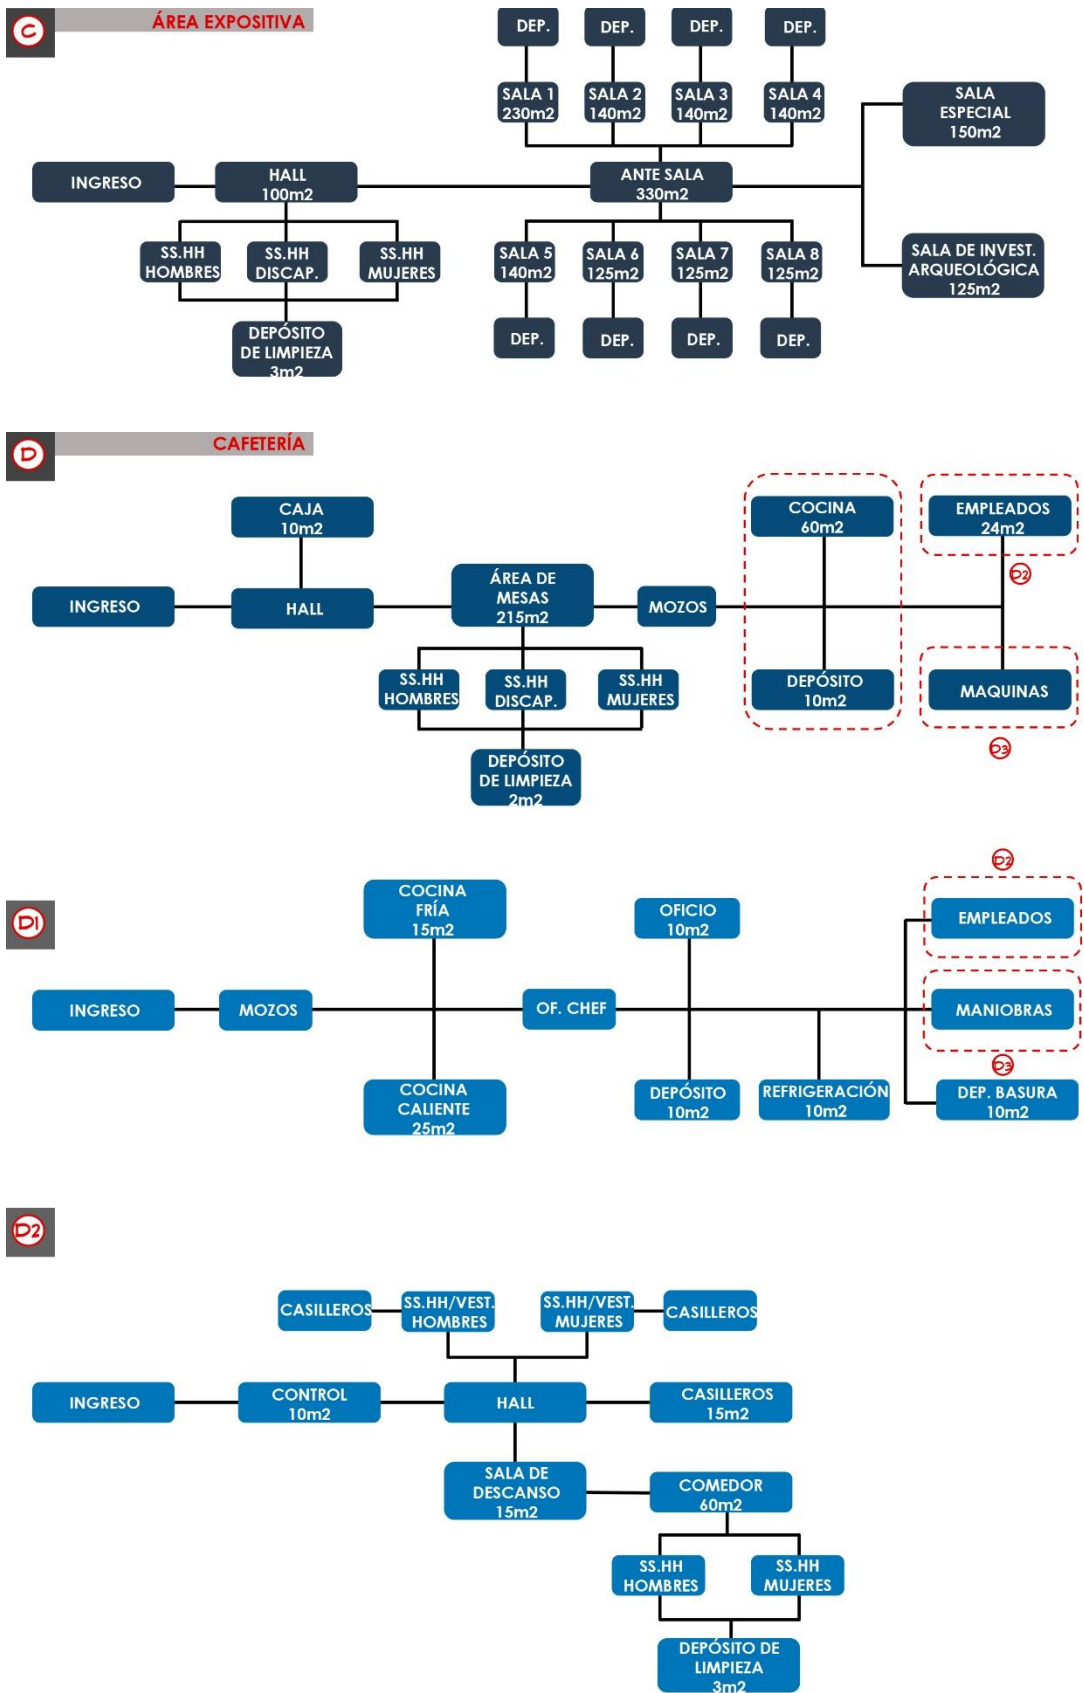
C ÁREA EXPOSITIVA

DEP. DEP. DEP. DEP.

SALA 1 230m2 SALA 2 140m2 SALA 3 140m2 SALA 4 140m2

SALA ESPECIAL 150m2

INGRESO HALL 100m2 ANTE SALA 330m2

SS.HH HOMBRES SS.HH DISCAP. SS.HH MUJERES

SALA 5 140m2 SALA 6 125m2 SALA 7 125m2 SALA 8 125m2

SALA DE INVEST. ARQUEOLÓGICA 125m2

DEPÓSITO DE LIMPIEZA 3m2

DEP. DEP. DEP. DEP.

D CAFETERÍA

CAJA 10m2

COCINA 60m2 EMPLEADOS 24m2

INGRESO HALL ÁREA DE MESAS 215m2 MOZOS

D2

SS.HH HOMBRES SS.HH DISCAP. SS.HH MUJERES

DEPÓSITO 10m2 MAQUINAS

D3

DEPÓSITO DE LIMPIEZA 2m2

D2

D1

COCINA FRÍA 15m2 OFICIO 10m2 EMPLEADOS

INGRESO MOZOS OF. CHEF MANIOBRAS

D3

COCINA CALIENTE 25m2 DEPÓSITO 10m2 REFRIGERACIÓN 10m2 DEP. BASURA 10m2

D2

CASILLEROS SS.HH/VEST. HOMBRES SS.HH/VEST. MUJERES CASILLEROS

INGRESO CONTROL 10m2 HALL CASILLEROS 15m2

SALA DE DESCANSO 15m2 COMEDOR 60m2

SS.HH HOMBRES SS.HH MUJERES

DEPÓSITO DE LIMPIEZA 3m2